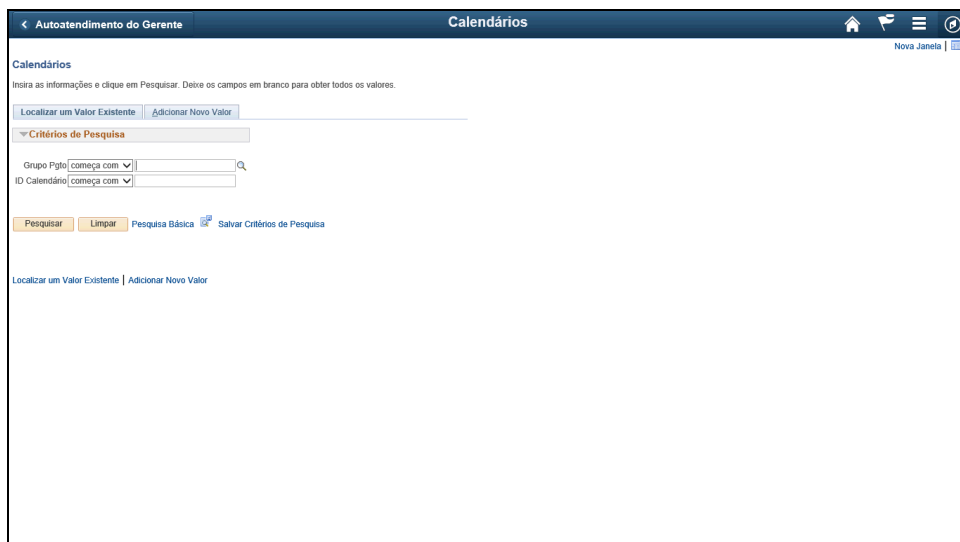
< Autoatendimento do Gerente

Calendários

Nova Janela |

Calendários

Insira as informações e clique em Pesquisar. Deixe os campos em branco para obter todos os valores.

Localizar um Valor Existente | Adicionar Novo Valor

Critérios de Pesquisa

Grupo Pgto começa com

ID Calendário começa com

Pesquisar | Limpar | Pesquisa Básica | Salvar Critérios de Pesquisa

Localizar um Valor Existente | Adicionar Novo Valor